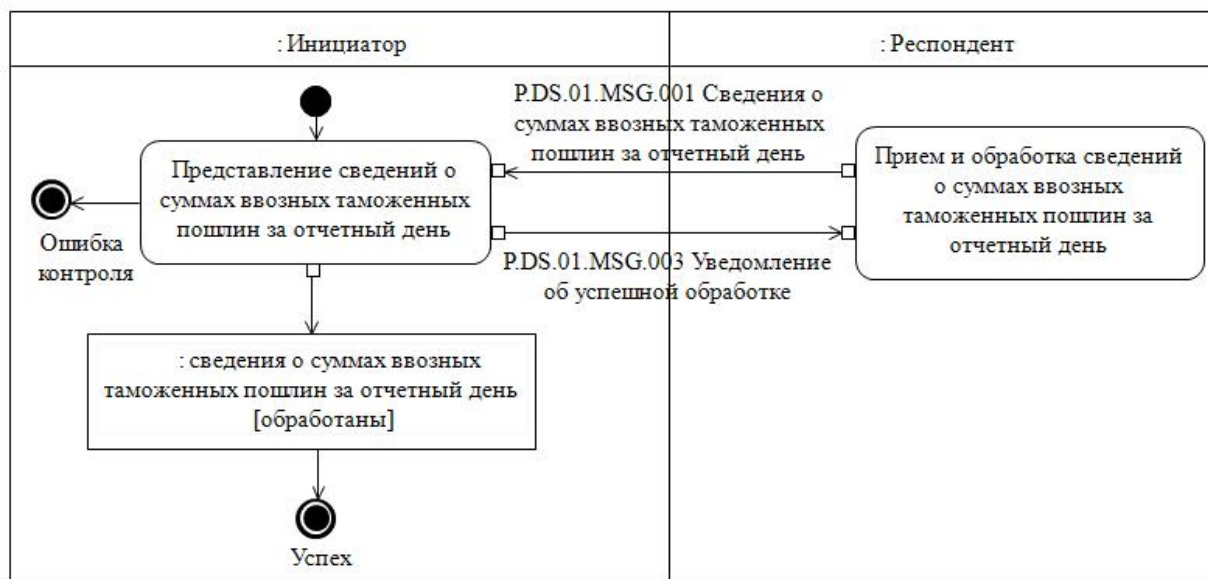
: Инициатор

: Респондент

P.DS.01.MSG.001 Сведения о суммах ввозных таможенных пошлин за отчетный день

Представление сведений о суммах ввозных таможенных пошлин за отчетный день

Прием и обработка сведений о суммах ввозных таможенных пошлин за отчетный день

Ошибка контроля

P.DS.01.MSG.003 Уведомление об успешной обработке

: сведения о суммах ввозных таможенных пошлин за отчетный день [обработаны]

Успех